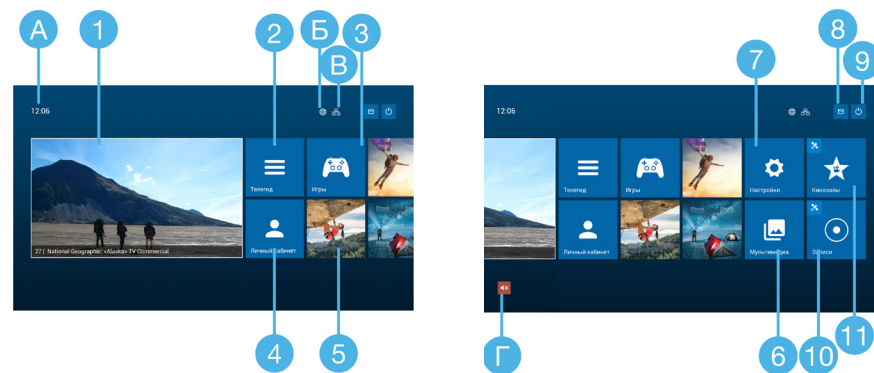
А 1 2 Б В 3

12:06

27 | National Geographic: «Alaska» TV Commercial

Телегид

Игры

Личный кабинет

4 5

7 8 9

12:06

Телегид

Игры

Настройки

Кинозалы

Личный кабинет

Мультимедиа

Записи

Г 6 10 11